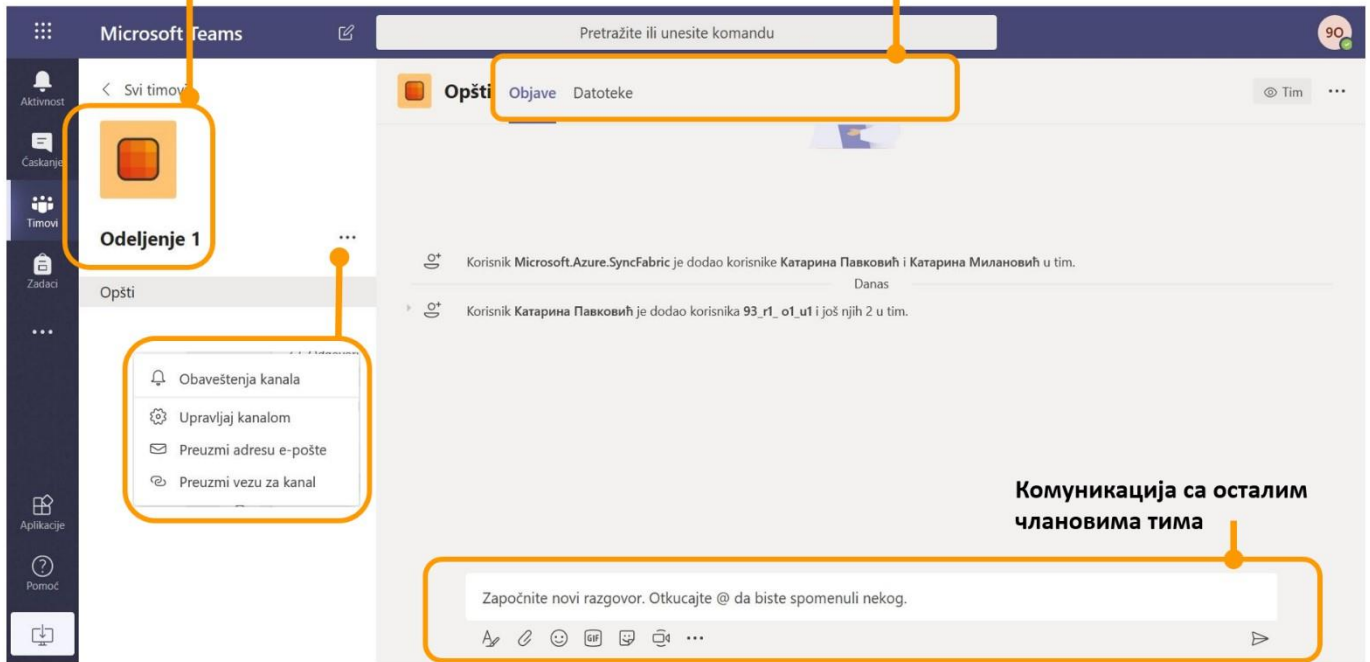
Microsoft Teams

Pretražite ili unesite komandu

90

Aktivnost

Ćaskanje

Timovi

Zadaci

...

Aplikacije

Pomoć

< Svi timovi

Odeljenje 1

...

Opšti

Obaveštenja kanala

Upravljaj kanalom

Preuzmi adresu e-pošte

Preuzmi vezu za kanal

Opšti Objave Datoteke

Tim ...

Korisnik **Microsoft.Azure.SyncFabric** je dodao korisnike **Катарина Павковић** i **Катарина Милановић** u tim.

Danas

Korisnik **Катарина Павковић** je dodao korisnika **93_r1_ o1_u1** i još njih 2 u tim.

Комуникација са осталим члановима тима

Započnite novi razgovor. Otkucajte @ da biste spomenuli nekog.